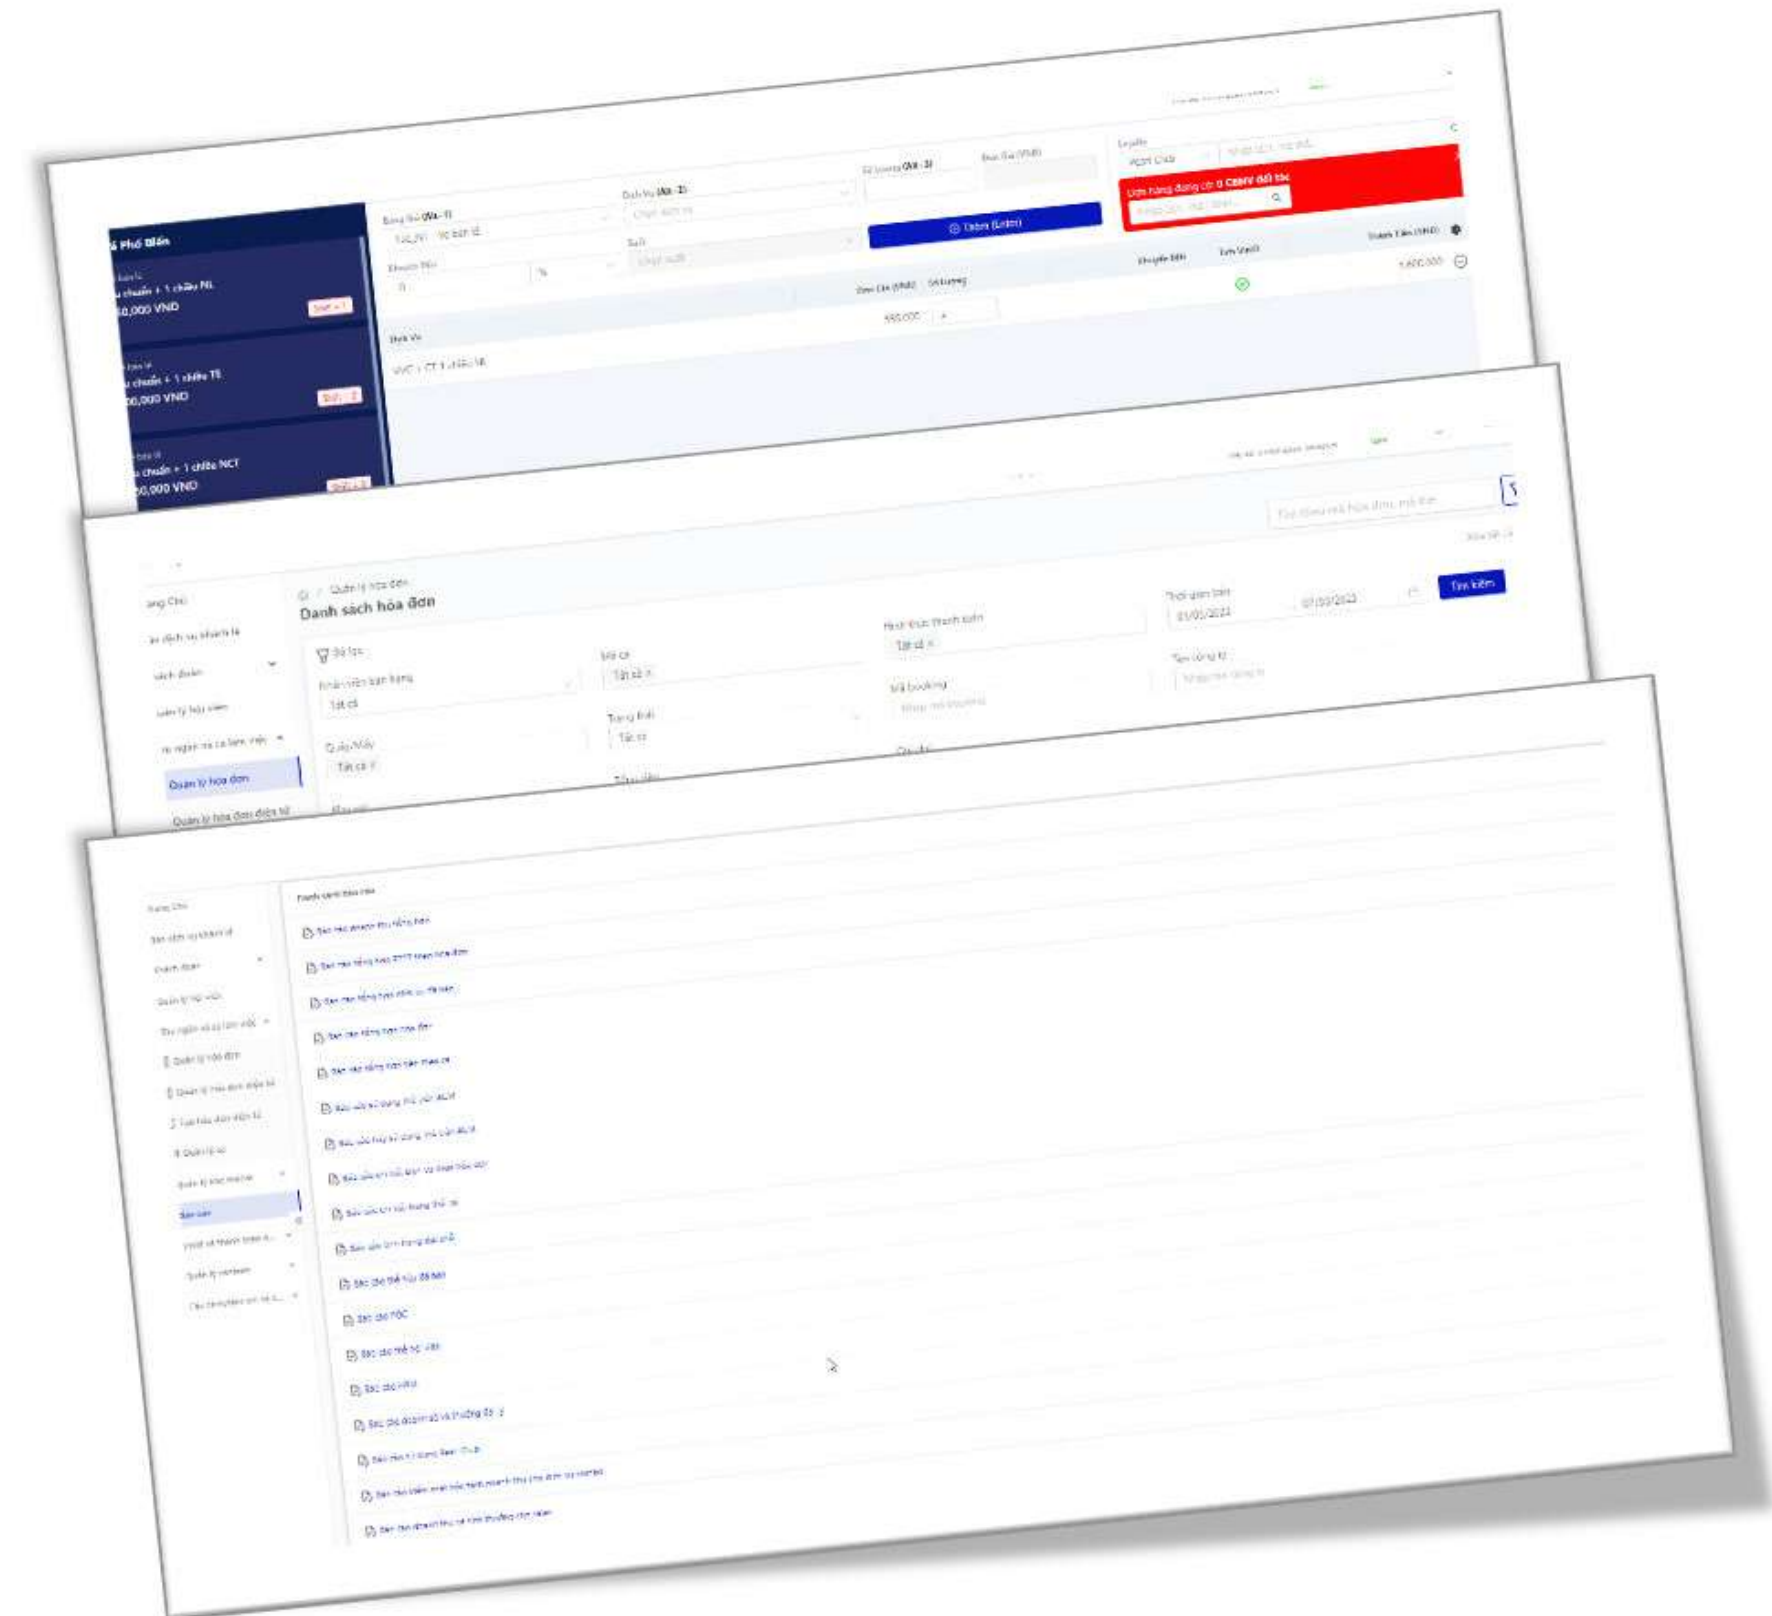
Phổ Biến

chuẩn + 1 chiều NL
0,000 VND

chuẩn + 1 chiều TE
0,000 VND

chuẩn + 1 chiều NCT
0,000 VND

Dịch Vụ (Alt - 2)

Số lượng (Alt - 3)

Đơn Giá (VNĐ)

Loại thẻ

Thêm (Enter)

Thành Tiền (VNĐ)

Đơn Giá (VNĐ)

Số lượng

550.000

1.600.000

Dịch Vụ

Danh sách hóa đơn

Quản lý hóa đơn

Bộ lọc

Nhân viên bán hàng

Tất cả

Quầy/Máy

Tất cả

Trạng thái

Tất cả

Hình thức thanh toán

Tất cả

Mã booking

Thời gian bán

01/01/2022

07/03/2022

Tìm kiếm

Quản lý hóa đơn

Quản lý hóa đơn điện tử

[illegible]